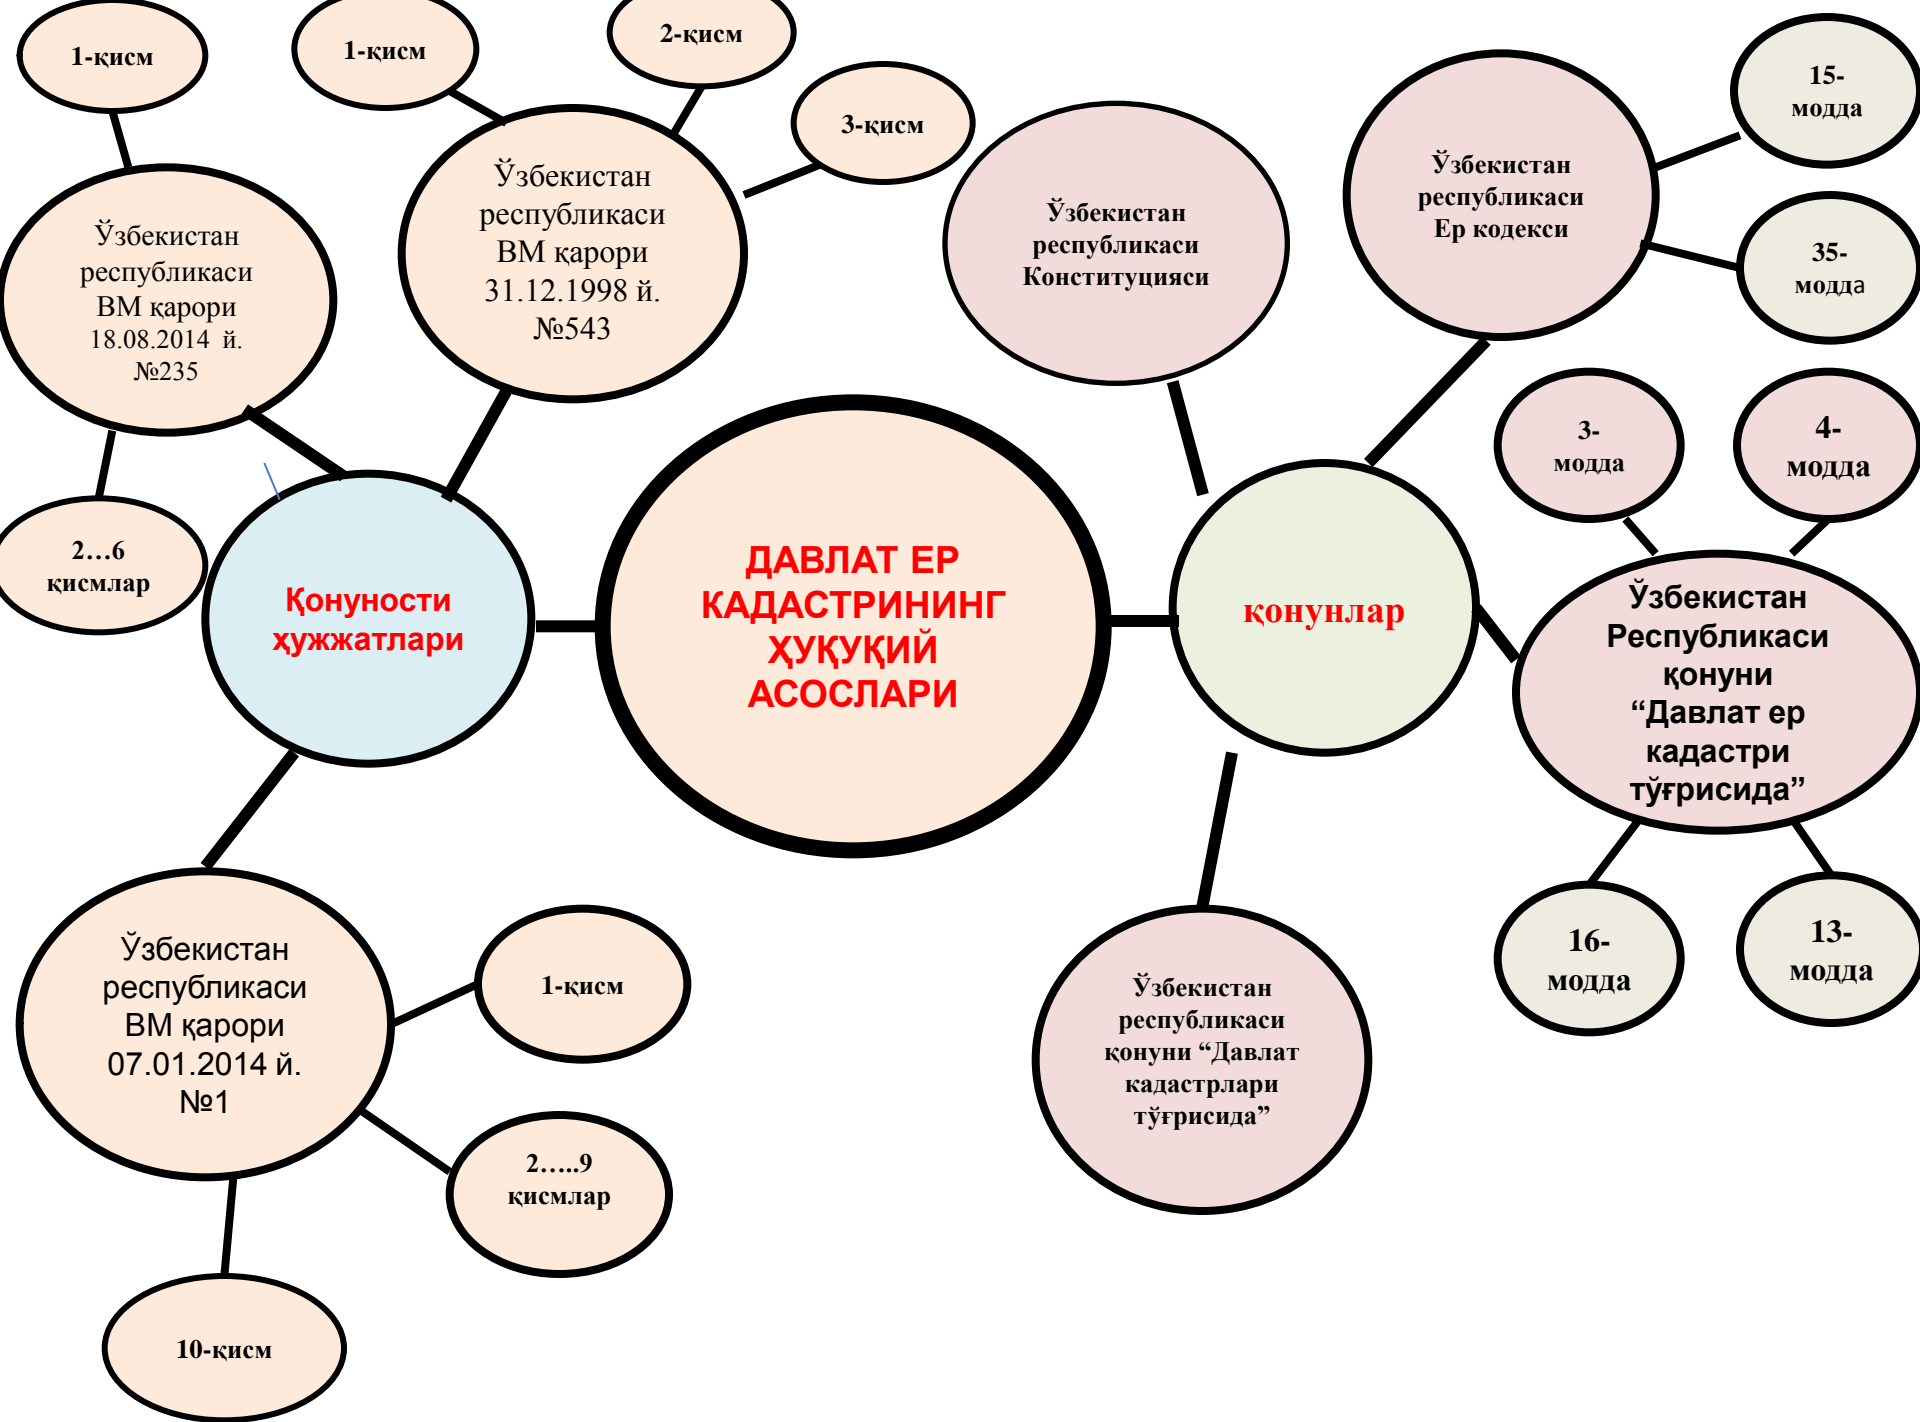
ДАВЛАТ ЕР КАДАСТРИНИНГ ҲУҚУҚИЙ АСОСЛАРИ

Қонуности ҳужжатлари

Ўзбекистан республикаси ВМ қарори 18.08.2014 й. №235

1-қисм

2…6 қисмлар

Ўзбекистан республикаси ВМ қарори 31.12.1998 й. №543

1-қисм

2-қисм

3-қисм

Ўзбекистан республикаси ВМ қарори 07.01.2014 й. №1

1-қисм

2….9 қисмлар

10-қисм

қонунлар

Ўзбекистан республикаси Конституцияси

Ўзбекистан республикаси Ер кодекси

15-модда

35-модда

Ўзбекистан Республикаси қонуни “Давлат ер кадастри тўғрисида”

3-модда

4-модда

16-модда

13-модда

Ўзбекистан республикаси қонуни “Давлат кадастрлари тўғрисида”